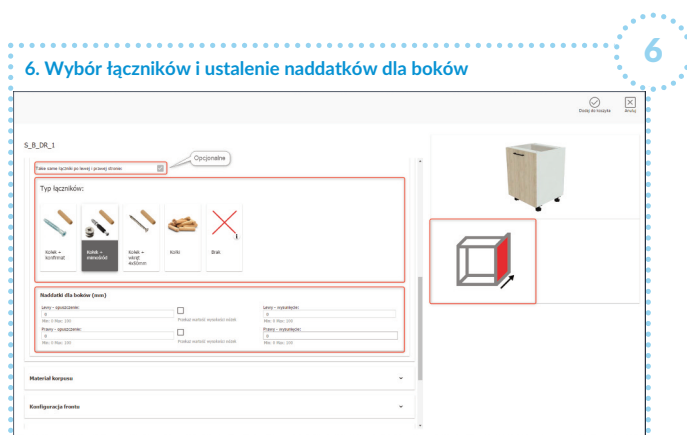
6

6. Wybór łączników i ustalenie naddatków dla boków

Dodaj do koszyka

Anuluj

S_B_DR_1

Opcjonalne

Takie same łączniki po lewej i prawej stronie

Typ łączników:

Kołek + konfirmat

Kołek + mimośród

Kołek + wkręt euro

Kołki

Brak

Naddatki dla boków (mm)

Lewy – opuszczenie:

0

Min: 0 Max: 200

Przełącz możliwość wymiarów mebli

Lewy – wysunięcie:

0

Min: 0 Max: 200

Prawy – opuszczenie:

0

Min: 0 Max: 200

Przełącz możliwość wymiarów mebli

Prawy – wysunięcie:

0

Min: 0 Max: 200

Materiał korpusu

Konfiguracja frontu